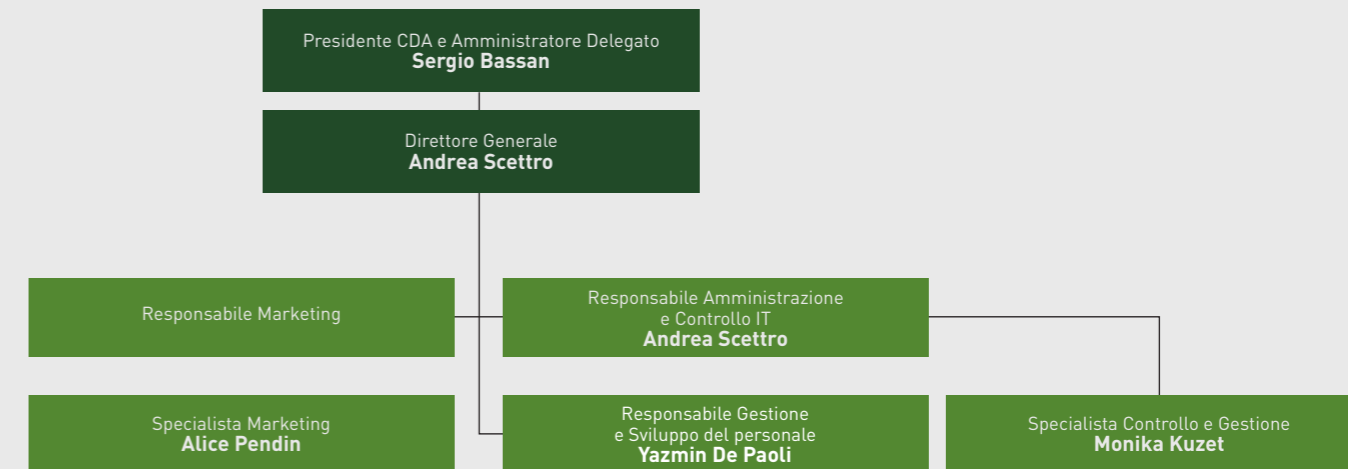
Presidente CDA e Amministratore Delegato
**Sergio Bassan**

Direttore Generale
**Andrea Scettro**

Responsabile Marketing

Responsabile Amministrazione e Controllo IT
**Andrea Scettro**

Specialista Marketing
**Alice Pendin**

Responsabile Gestione e Sviluppo del personale
**Yazmin De Paoli**

Specialista Controllo e Gestione
**Monika Kuzet**